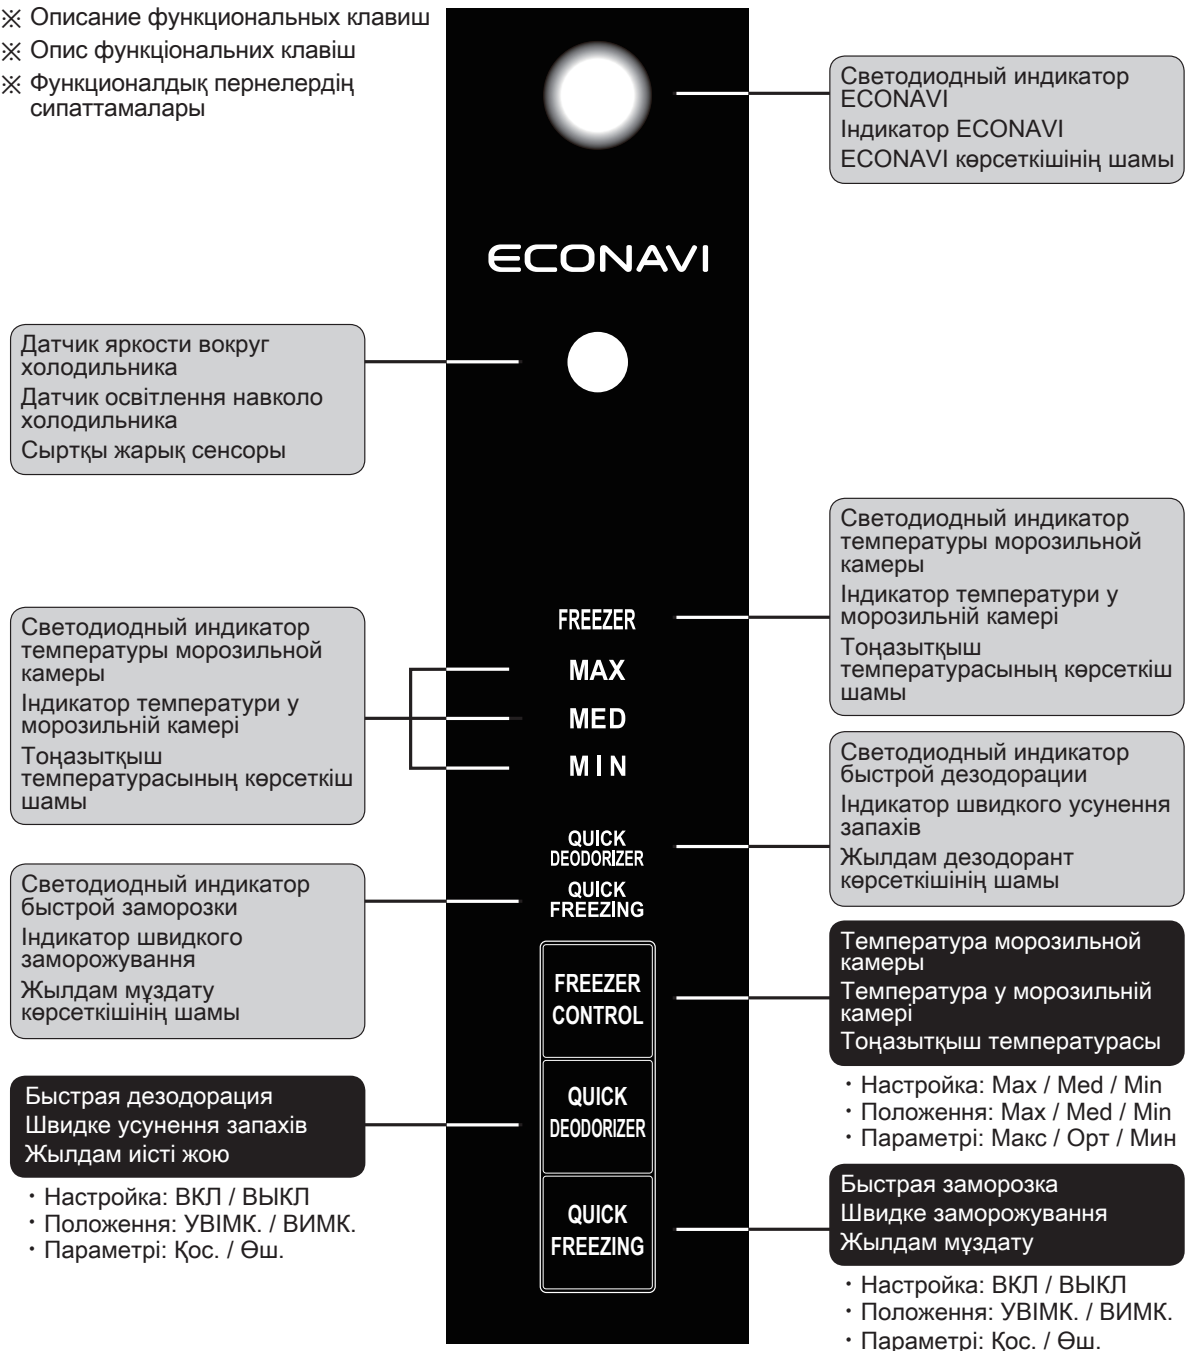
※ Описание функциональных клавиш
※ Опис функціональних клавіш
※ Функционалдық пернелердің сипаттамалары

Светодиодный индикатор ECONAVI
Індикатор ECONAVI
ECONAVI көрсеткішінің шамы

ECONAVI

Датчик яркости вокруг холодильника
Датчик освітлення навколо холодильника
Сыртқы жарық сенсоры

Светодиодный индикатор температуры морозильной камеры
Індикатор температури у морозильній камері
Тоңазытқыш температурасының көрсеткіш шамы

FREEZER

MAX
MED
MIN

Светодиодный индикатор температуры морозильной камеры
Індикатор температури у морозильній камері
Тоңазытқыш температурасының көрсеткіш шамы

Светодиодный индикатор быстрой дезодорации
Індикатор швидкого усунення запахів
Жылдам дезодорант көрсеткішінің шамы

QUICK DEODORIZER

Светодиодный индикатор быстрой заморозки
Індикатор швидкого заморожування
Жылдам мұздату көрсеткішінің шамы

QUICK FREEZING

FREEZER CONTROL

Температура морозильной камеры
Температура у морозильній камері
Тоңазытқыш температурасы

・Настройка: Max / Med / Min
・Положення: Max / Med / Min
・Параметрі: Макс / Орт / Мин

QUICK DEODORIZER

Быстрая дезодорация
Швидке усунення запахів
Жылдам иісті жою

・Настройка: ВКЛ / ВЫКЛ
・Положення: УВІМК. / ВИМК.
・Параметрі: Қос. / Өш.

QUICK FREEZING

Быстрая заморозка
Швидке заморожування
Жылдам мұздату

・Настройка: ВКЛ / ВЫКЛ
・Положення: УВІМК. / ВИМК.
・Параметрі: Қос. / Өш.